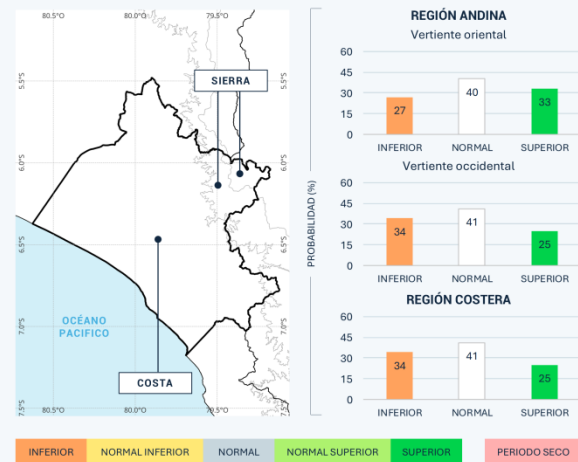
80.5°O 80.0°O 79.5°O

5.5°S 6.0°S 6.5°S 7.0°S 7.5°S

5.5°S 6.0°S 6.5°S 7.0°S 7.5°S

SIERRA

OCÉANO PACIFICO

COSTA

80.5°O 80.0°O 79.5°O

REGIÓN ANDINA
Vertiente oriental

60 45 30 15 0

27 40 33

INFERIOR NORMAL SUPERIOR

Vertiente occidental

PROBABILIDAD (%)

60 45 30 15 0

34 41 25

INFERIOR NORMAL SUPERIOR

REGIÓN COSTERA

60 45 30 15 0

34 41 25

INFERIOR NORMAL SUPERIOR

INFERIOR NORMAL INFERIOR NORMAL NORMAL SUPERIOR SUPERIOR PERIODO SECO